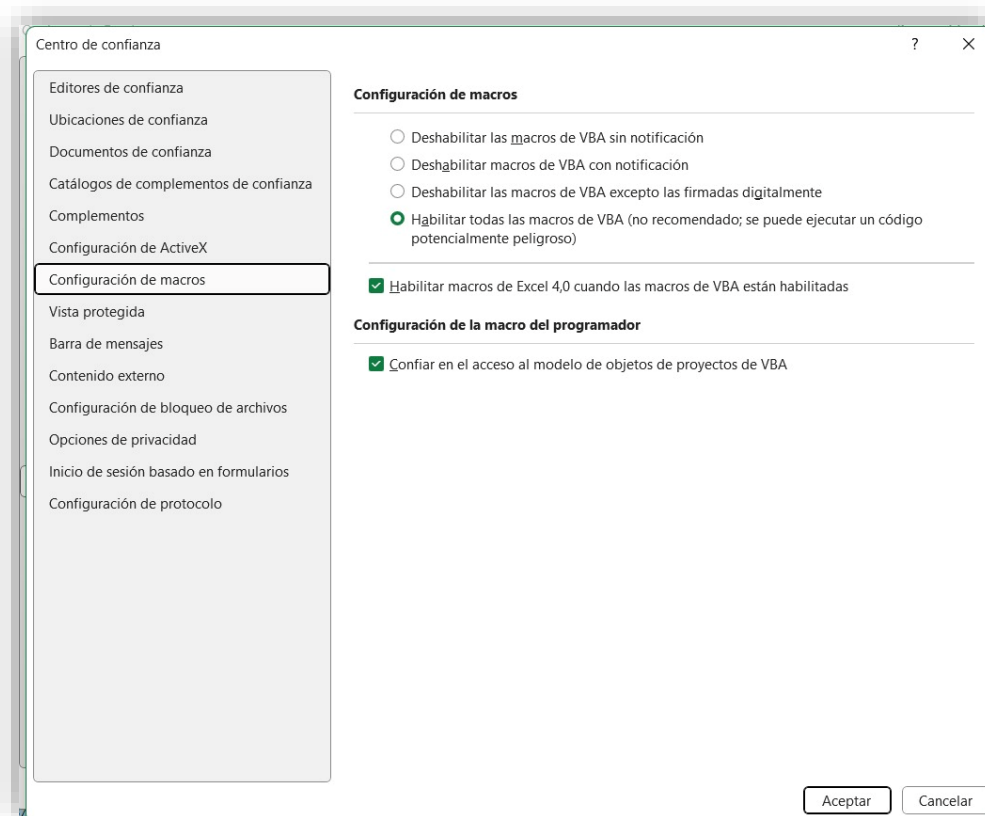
Centro de confianza

?

×

Editores de confianza
Ubicaciones de confianza
Documentos de confianza
Catálogos de complementos de confianza
Complementos
Configuración de ActiveX
Configuración de macros
Vista protegida
Barra de mensajes
Contenido externo
Configuración de bloqueo de archivos
Opciones de privacidad
Inicio de sesión basado en formularios
Configuración de protocolo

Configuración de macros

Deshabilitar las macros de VBA sin notificación
Deshabilitar macros de VBA con notificación
Deshabilitar las macros de VBA excepto las firmadas digitalmente
Habilitar todas las macros de VBA (no recomendado; se puede ejecutar un código potencialmente peligroso)

Habilitar macros de Excel 4,0 cuando las macros de VBA están habilitadas

Configuración de la macro del programador

Confiar en el acceso al modelo de objetos de proyectos de VBA

Aceptar

Cancelar